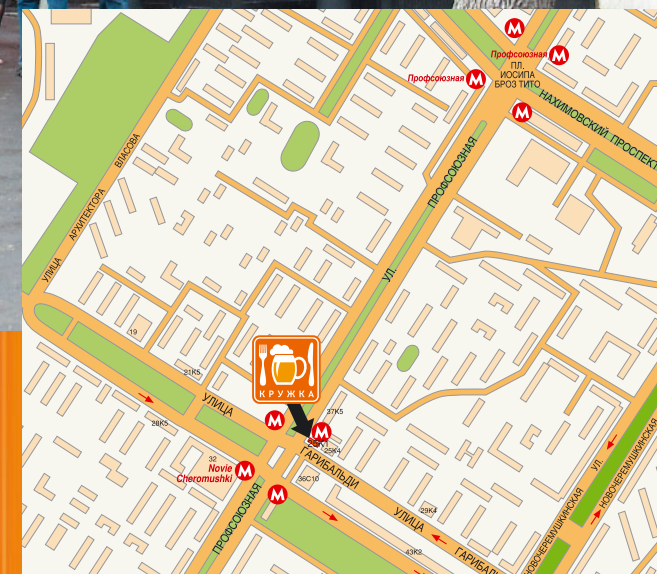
Профсоюзная
Профсоюзная
ПЛ. ИОСИПА БРОЗ ТИТО
НАХИМОВСКИЙ ПРОСПЕКТ
УЛИЦА АРХИТЕКТОРА ВЛАСОВА
УЛ. ПРОФСОЮЗНАЯ
19
31К5
КРУЖКА
УЛИЦА
28К5
37К5
25К4
ГАРИБАЛЬДИ
32
Novie Cheromushki
36С10
ПРОФСОЮЗНАЯ
УЛИЦА
29К4
ГАРИБАЛЬДИ
43К2
НОВОЧЕРЕМУШКИНСКАЯ
УЛ. НОВОЧЕРЕМУШКИНСКАЯ